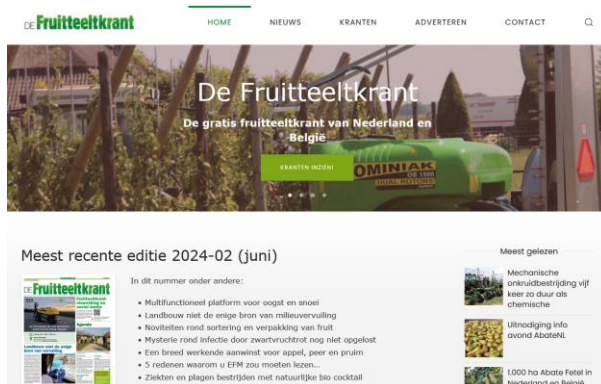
DE Fruitteeltkrant

HOME NIEUWS KRANTEN ADVERTEREN CONTACT

De Fruitteeltkrant

De gratis fruitteeltkrant van Nederland en België

KRANTEN INZIEN

OMINIAK

Meest recente editie 2024-02 (juni)

DE Fruitteeltkrant

In dit nummer onder andere:

• Multifunctioneel platform voor oogst en snoei
• Landbouw niet de enige bron van milieuvervuiling
• Noviteiten rond sortering en verpakking van fruit
• Mysterie rond infectie door zwartvruchtrot nog niet opgelost
• Een breed werkende aanwinst voor appel, peer en pruim
• 5 redenen waarom u EFM zou moeten lezen...
• Ziekten en plagen bestrijden met natuurlijke bio cocktail

Meest gelezen

Mechanische onkruidbestrijding vijf keer zo duur als chemische

Uitnodiging info avond AbateNL

1.000 ha Abate Fetel in Nederland en België